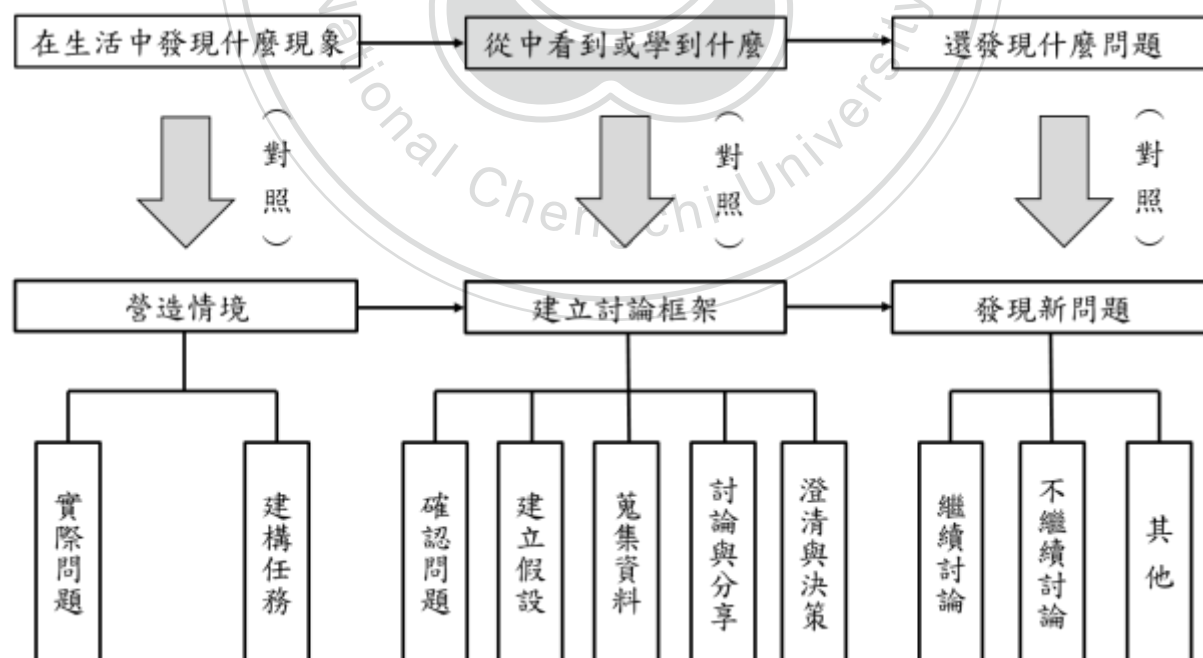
在生活中發現什麼現象

從中看到或學到什麼

還發現什麼問題

（對照）

（對照）

（對照）

營造情境

建立討論框架

發現新問題

實際問題

建構任務

確認問題

建立假設

蒐集資料

討論與分享

澄清與決策

繼續討論

不繼續討論

其他

National Chengchi University